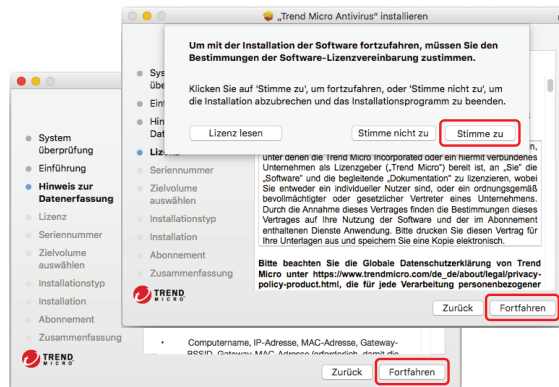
„Trend Micro Antivirus" installieren

Um mit der Installation der Software fortzufahren, müssen Sie den Bestimmungen der Software-Lizenzvereinbarung zustimmen.

Klicken Sie auf 'Stimme zu', um fortzufahren, oder 'Stimme nicht zu', um die Installation abzubrechen und das Installationsprogramm zu beenden.

Lizenz lesen

Stimme nicht zu

Stimme zu

Syst

Einf

Hinv Date

Lizenz

Seriennummer

Zielvolume auswählen

Installationstyp

Installation

Abonnement

Zusammenfassung

unter denen die Trend Micro Incorporated oder ein hiermit verbundenes Unternehmen als Lizenzgeber („Trend Micro") bereit ist, an „Sie" die „Software" und die begleitende „Dokumentation" zu lizenzieren, wobei Sie entweder ein individueller Nutzer sind, oder ein ordnungsgemäß bevollmächtigter oder gesetzlicher Vertreter eines Unternehmens. Durch die Annahme dieses Vertrages finden die Bestimmungen dieses Vertrages auf Ihre Nutzung der Software und der im Abonnement enthaltenen Dienste Anwendung. Bitte drucken Sie diesen Vertrag für Ihre Unterlagen aus und speichern Sie eine Kopie elektronisch.

Bitte beachten Sie die Globale Datenschutzerklärung von Trend Micro unter https://www.trendmicro.com/de_de/about/legal/privacy-policy-product.html, die für jede Verarbeitung personenbezogener

TREND MICRO

Zurück

Fortfahren

System überprüfung

Einführung

Hinweis zur Datenerfassung

Lizenz

Seriennummer

Zielvolume auswählen

Installationstyp

Installation

Abonnement

Zusammenfassung

• Computername, IP-Adresse, MAC-Adresse, Gateway-BSSID, Gateway-MAC-Adresse (erforderlich, damit die

TREND MICRO

Zurück

Fortfahren